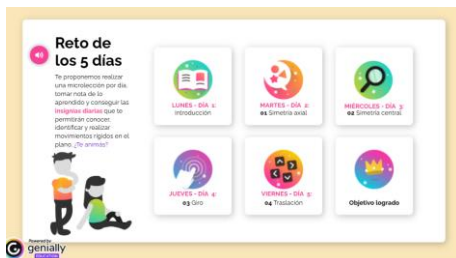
Reto de los 5 días

Te proponemos realizar una microlección por día, tomar nota de lo aprendido y conseguir las insignias diarias que te permitirán conocer, identificar y realizar movimientos rígidos en el plano. ¿Te animas?

LUNES - DÍA 1:
Introducción

MARTES - DÍA 2:
01 Simetría axial

MIÉRCOLES - DÍA 3:
02 Simetría central

JUEVES - DÍA 4:
03 Giro

VIERNES - DÍA 5:
04 Traslación

Objetivo logrado

Powered by
genially